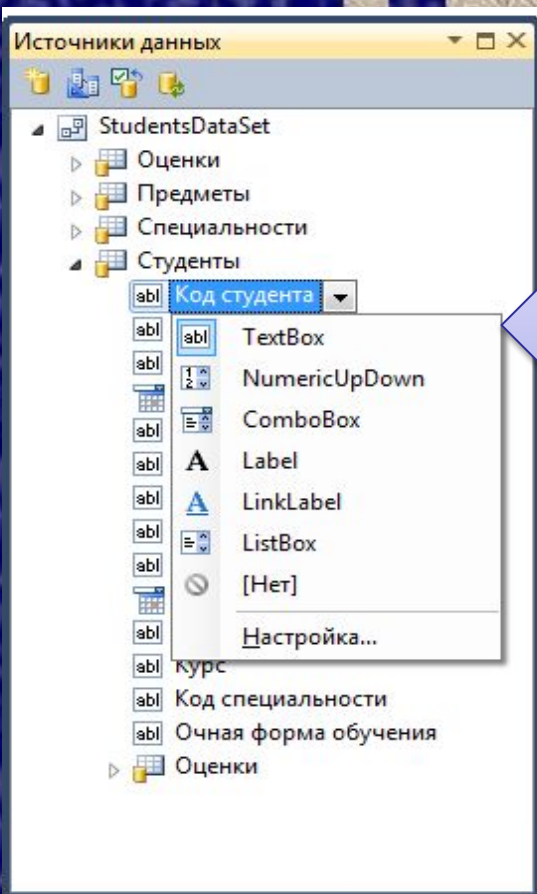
Источники данных

StudentsDataSet
Оценки
Предметы
Специальности
Студенты
abl Код студента
abl
abl
abl
abl
abl
abl
abl
abl
abl Курс
abl Код специальности
abl Очная форма обучения
Оценки

abl TextBox
NumericUpDown
ComboBox
A Label
A LinkLabel
ListBox
[Нет]
Настройка...